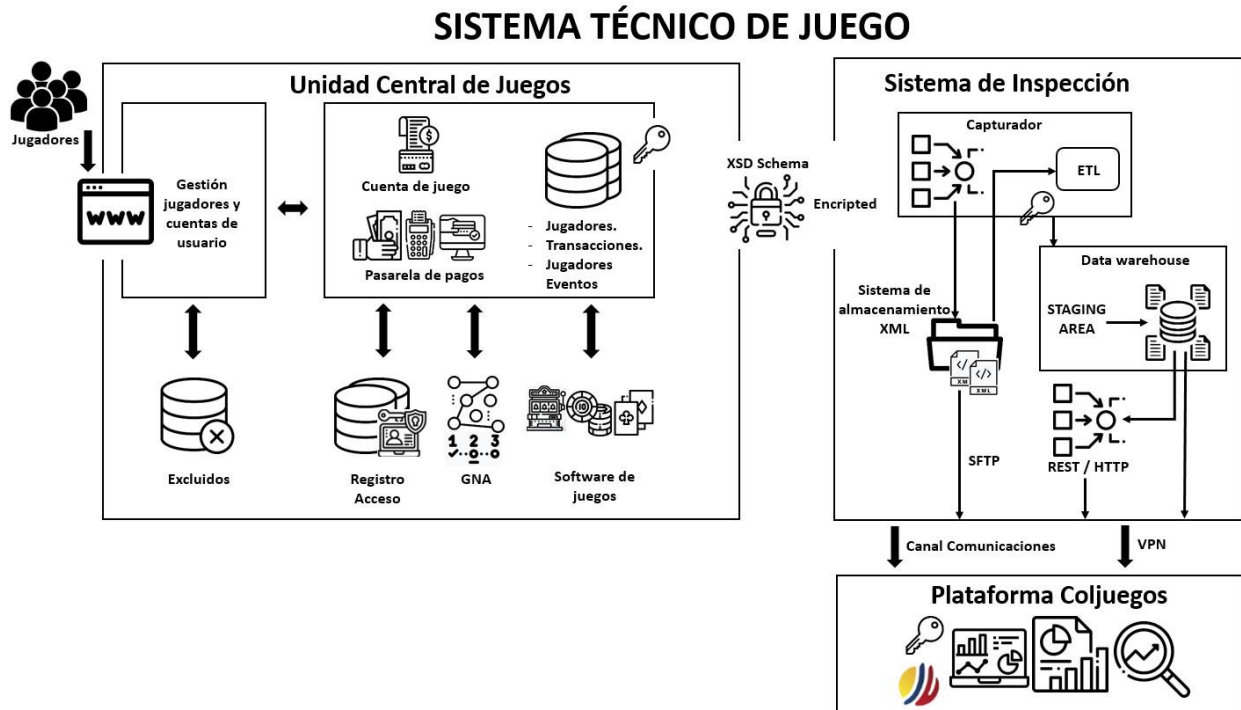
SISTEMA TÉCNICO DE JUEGO

Jugadores

Unidad Central de Juegos

Gestión jugadores y cuentas de usuario

Cuenta de juego

Pasarela de pagos

- Jugadores.
- Transacciones.
- Jugadores Eventos

Excluidos

Registro Acceso

GNA

Software de juegos

XSD Schema

Encripted

Sistema de Inspección

Capturador

ETL

Data warehouse

STAGING AREA

Sistema de almacenamiento XML

XML

XML

SFTP

REST / HTTP

Canal Comunicaciones

VPN

Plataforma Coljuegos